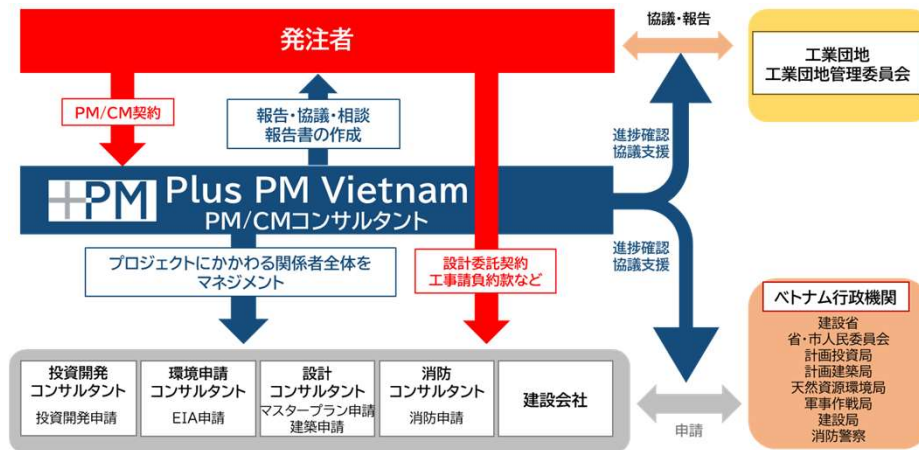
発注者

協議・報告

工業団地
工業団地管理委員会

PM/CM契約

報告・協議・相談
報告書の作成

進捗確認
協議支援

+PM Plus PM Vietnam
PM/CMコンサルタント

進捗確認
協議支援

プロジェクトにかかわる関係者全体を
マネジメント

設計委託契約
工事請負約款など

ベトナム行政機関
建設省
省・市人民委員会
計画投資局
計画建築局
天然資源環境局
軍事作戦局
建設局
消防警察

| 投資開発<br>コンサルタント<br>投資開発申請 | 環境申請<br>コンサルタント<br>EIA申請 | 設計<br>コンサルタント<br>マスタープラン申請<br>建築申請 | 消防<br>コンサルタント<br>消防申請 | 建設会社 |
|---|---|---|---|---|

申請